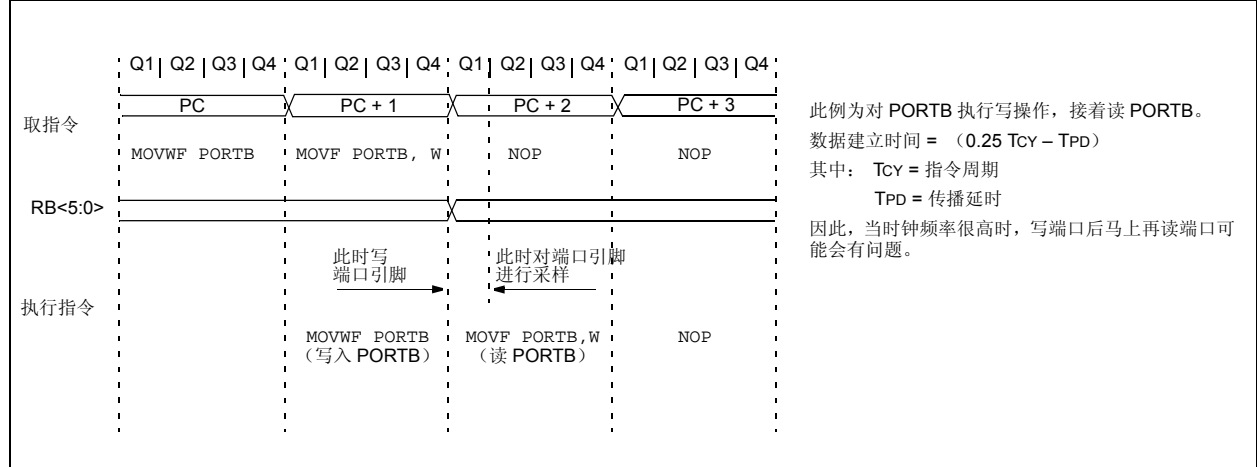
Q1 | Q2 | Q3 | Q4 | Q1 | Q2 | Q3 | Q4 | Q1 | Q2 | Q3 | Q4 | Q1 | Q2 | Q3 | Q4

取指令

PC | PC + 1 | PC + 2 | PC + 3

MOVWF PORTB | MOVF PORTB, W | NOP | NOP

RB<5:0>

此时写端口引脚

此时对端口引脚进行采样

执行指令

MOVWF PORTB
（写入 PORTB）

MOVF PORTB,W
（读 PORTB）

NOP

此例为对 PORTB 执行写操作，接着读 PORTB。

数据建立时间 = （0.25 TCY – TPD）

其中： TCY = 指令周期

TPD = 传播延时

因此，当时钟频率很高时，写端口后马上再读端口可能会有问题。